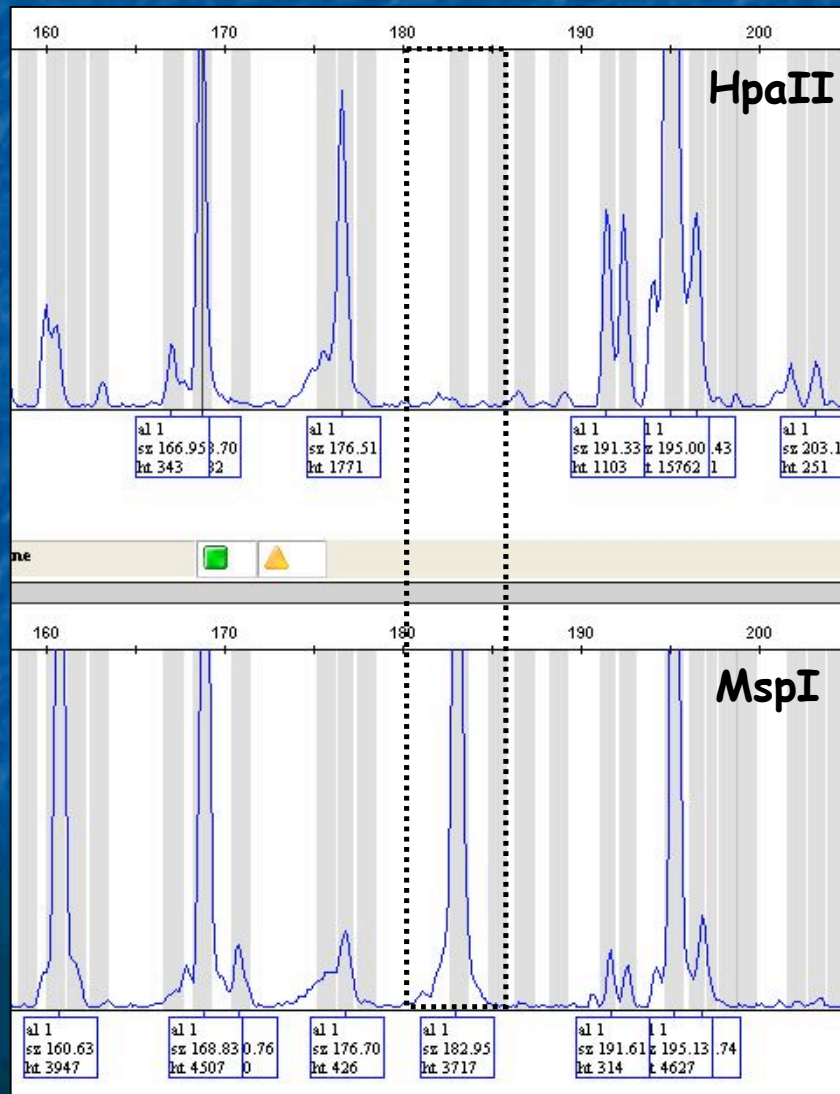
160 170 180 190 200

HpaII

al 1
sz 166.95
ht 343

3.70
32

al 1
sz 176.51
ht 1771

al 1
sz 191.33
ht 1103

l 1
z 195.00
t 15762

.43
1

al 1
sz 203.1
ht 251

ne

160 170 180 190 200

MspI

al 1
sz 160.63
ht 3947

al 1
sz 168.83
ht 4507

0.76
0

al 1
sz 176.70
ht 426

al 1
sz 182.95
ht 3717

al 1
sz 191.61
ht 314

l 1
z 195.13
t 4627

.74